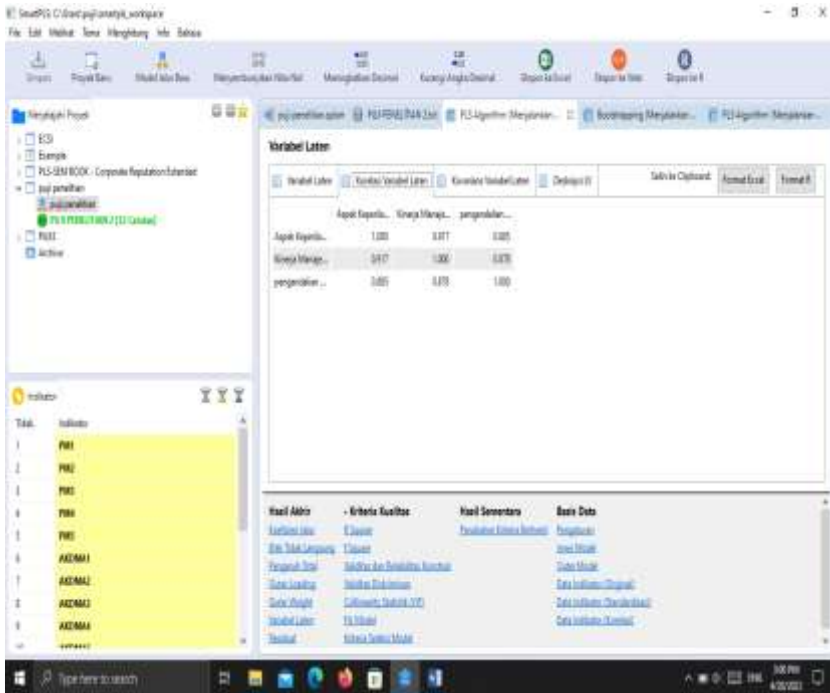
SmartPLS C:\Users\puji\smartpls_workspace
File Edit Melihat Tema Menghitung Info Bahasa

Simpan Proyek Baru Model Jalur Baru Menyembunyikan Nilai Nol Meningkatkan Desimal Kurangi Angka Desimal Ekspor ke Excel Ekspor ke Web Ekspor ke R

Menyajikan Proyek
ECSI
Example
PLS-SEM BOOK - Corporate Reputation Extended
puji penelitian
puji penelitian
PLS PERHITUNGAN 2 [32 Catatan]
PLS3
Archive

Indikator
Tidak. Indikator
1 PW1
2 PW2
3 PW3
4 PW4
5 PW5
6 AKDMA1
7 AKDMA2
8 AKDMA3
9 AKDMA4

puji penelitian system | PLS PERHITUNGAN | PLS Algorithm (Menjalankan... | Bootstrapping (Menjalankan... | PLS Algorithm (Menjalankan...

Variabel Laten

Variabel Laten | Korelasi Variabel Laten | Kovarians Variabel Laten | Deskripsi LV | Salin ke Clipboard: Format Excel | Format R

| | Aspek Kependa... | Kinerja Manaje... | pengendalian ... |
|---|---|---|---|
| Aspek Kependa... | 1.000 | 0.917 | 0.885 |
| Kinerja Manaje... | 0.917 | 1.000 | 0.878 |
| pengendalian ... | 0.885 | 0.878 | 1.000 |

Hasil Akhir
Koefisien Jalur
Efek Tidak Langsung
Pengaruh Total
Outer Loading
Outer Weight
Variabel Laten
Residual

- Kriteria Kualitas
R Square
f Square
Validitas dan Reliabilitas Konstruk
Validitas Diskriminan
Collinearity Statistik (VIF)
Fit Model
Kriteria Seleksi Model

Hasil Sementara
Perubahan Kriteria Berhenti

Basis Data
Pengaturan
Inner Model
Outer Model
Data Indikator (Original)
Data Indikator (Standardized)
Data Indikator (Korelasi)

Type here to search